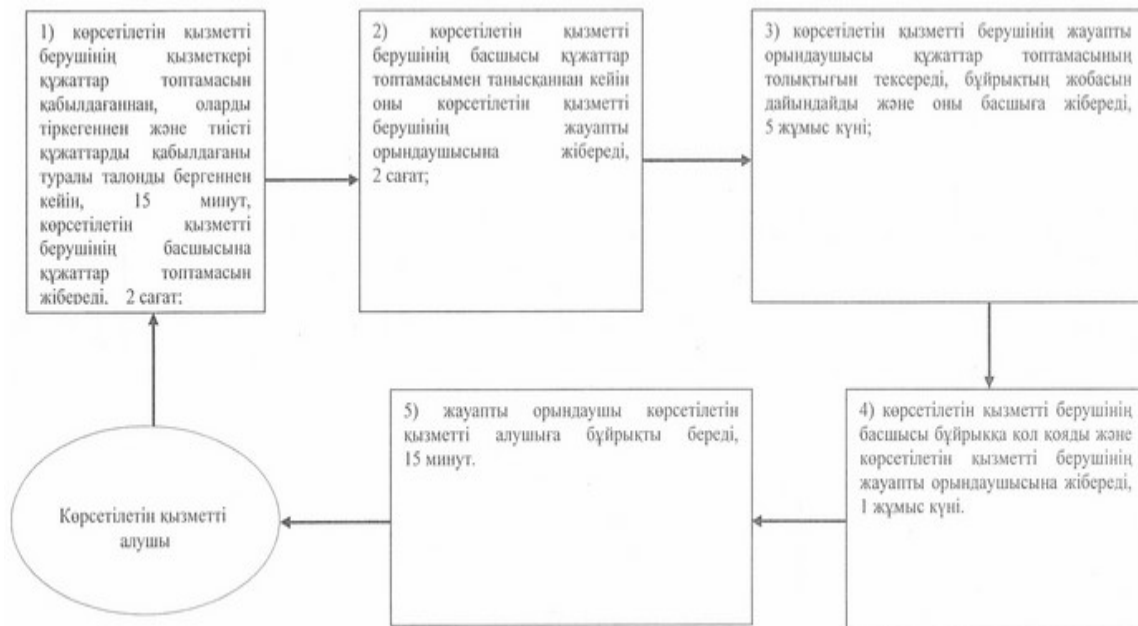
1) көрсетілетін қызметті берушінің қызметкері құжаттар топтамасын қабылдағаннан, оларды тіркегеннен және тиісті құжаттарды қабылдағаны туралы талонды бергеннен кейін, 15 минут, көрсетілетін қызметті берушінің басшысына құжаттар топтамасын жібереді. 2 сағат;

2) көрсетілетін қызметті берушінің басшысы құжаттар топтамасымен танысқаннан кейін оны көрсетілетін қызметті берушінің жауапты орындаушысына жібереді, 2 сағат;

3) көрсетілетін қызметті берушінің жауапты орындаушысы құжаттар топтамасының толықтығын тексереді, бұйрықтың жобасын дайындайды және оны басшыға жібереді, 5 жұмыс күні;

4) көрсетілетін қызметті берушінің басшысы бұйрыққа қол қояды және көрсетілетін қызметті берушінің жауапты орындаушысына жібереді, 1 жұмыс күні.

5) жауапты орындаушы көрсетілетін қызметті алушыға бұйрықты береді, 15 минут.

Көрсетілетін қызметті алушы